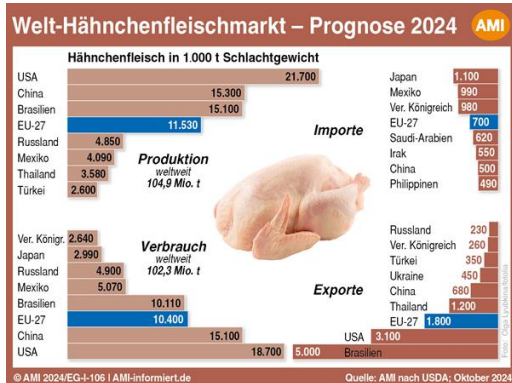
Welt-Hähnchenfleischmarkt – Prognose 2024

AMI

Hähnchenfleisch in 1.000 t Schlachtgewicht

| | |
|---|---|
| USA | 21.700 |
| China | 15.300 |
| Brasilien | 15.100 |
| EU-27 | 11.530 |
| Russland | 4.850 |
| Mexiko | 4.090 |
| Thailand | 3.580 |
| Türkei | 2.600 |

Produktion
weltweit
104,9 Mio. t

Importe

| | |
|---|---|
| Japan | 1.100 |
| Mexiko | 990 |
| Ver. Königreich | 980 |
| EU-27 | 700 |
| Saudi-Arabien | 620 |
| Irak | 550 |
| China | 500 |
| Philippinen | 490 |

Verbrauch
weltweit
102,3 Mio. t

| | |
|---|---|
| Ver. Königr. | 2.640 |
| Japan | 2.990 |
| Russland | 4.900 |
| Mexiko | 5.070 |
| Brasilien | 10.110 |
| EU-27 | 10.400 |
| China | 15.100 |
| USA | 18.700 |

Exporte

| | |
|---|---|
| Russland | 230 |
| Ver. Königreich | 260 |
| Türkei | 350 |
| Ukraine | 450 |
| China | 680 |
| Thailand | 1.200 |
| EU-27 | 1.800 |
| USA | 3.100 |
| Brasilien | 5.000 |

Foto: Olga Lyubkina/fotolia

© AMI 2024/EG-I-106 | AMI-informiert.de

Quelle: AMI nach USDA; Oktober 2024